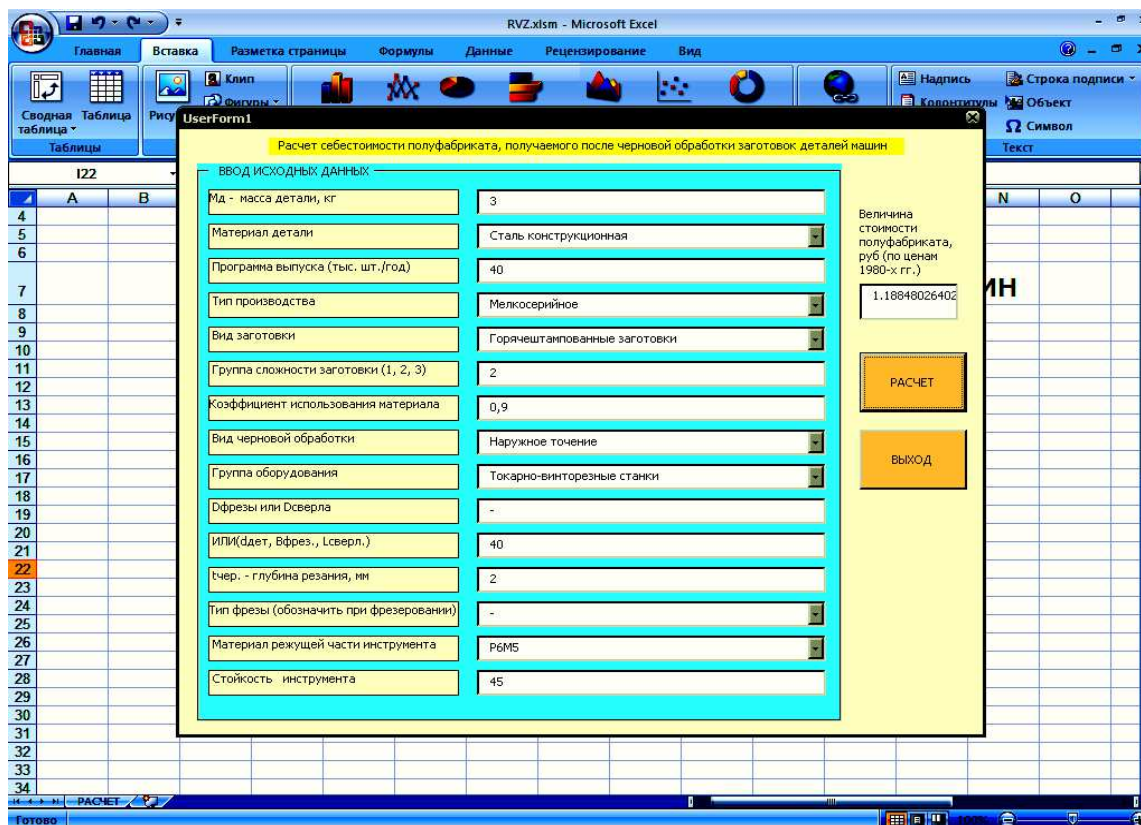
RVZ.xlsm - Microsoft Excel

Главная Вставка Разметка страницы Формулы Данные Рецензирование Вид

Сводная таблица Таблица Рису Клип Фигуры Надпись Колонтитулы Строка подписи Объект Символ
Таблицы Текст

I22

A B N O

4 5 6 7 8 9 10 11 12 13 14 15 16 17 18 19 20 21 22 23 24 25 26 27 28 29 30 31 32 33 34

ИН

UserForm1

Расчет себестоимости полуфабриката, получаемого после черновой обработки заготовок деталей машин

ВВОД ИСХОДНЫХ ДАННЫХ

| | |
|---|---|
| Мд - масса детали, кг | 3 |
| Материал детали | Сталь конструкционная |
| Программа выпуска (тыс. шт./год) | 40 |
| Тип производства | Мелкосерийное |
| Вид заготовки | Горячештампованные заготовки |
| Группа сложности заготовки (1, 2, 3) | 2 |
| Коэффициент использования материала | 0,9 |
| Вид черновой обработки | Наружное точение |
| Группа оборудования | Токарно-винторезные станки |
| Dфрезы или Dсверла | - |
| ИЛИ(dдет, Вфрез., Lсверл.) | 40 |
| tчер. - глубина резания, мм | 2 |
| Тип фрезы (обозначить при фрезеровании) | - |
| Материал режущей части инструмента | Р6М5 |
| Стойкость инструмента | 45 |

Величина стоимости полуфабриката, руб (по ценам 1980-х гг.)

1.18848026402

РАСЧЕТ

ВЫХОД

РАСЧЕТ

Готово 100%